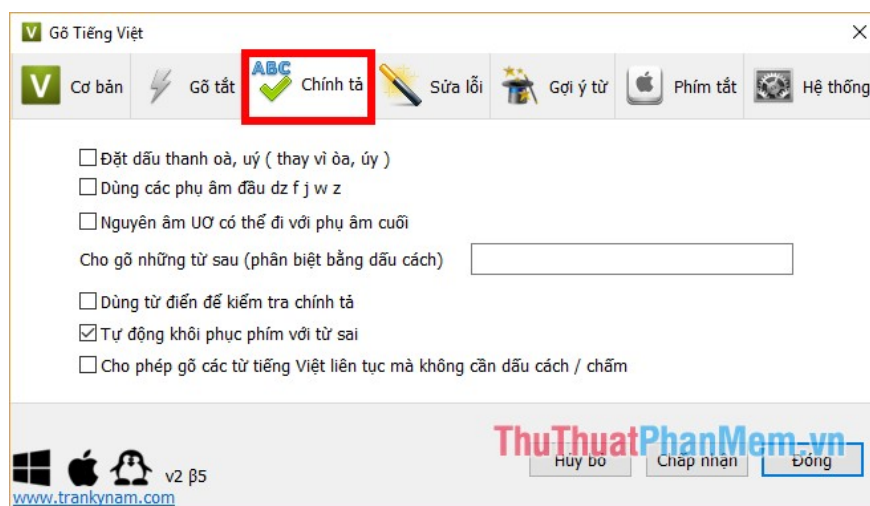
V Gõ Tiếng Việt

×

V Cơ bản | Gõ tắt | ABC Chính tả | Sửa lỗi | Gợi ý từ | Phím tắt | Hệ thống

☐ Đặt dấu thanh oà, uý ( thay vì òa, úy )
☐ Dùng các phụ âm đầu dz f j w z
☐ Nguyên âm UƠ có thể đi với phụ âm cuối
Cho gõ những từ sau (phân biệt bằng dấu cách)
☐ Dùng từ điển để kiểm tra chính tả
☑ Tự động khôi phục phím với từ sai
☐ Cho phép gõ các từ tiếng Việt liên tục mà không cần dấu cách / chấm

v2 β5
www.trankynam.com

ThuThuatPhanMem.vn

Hủy bỏ | Chấp nhận | Đóng